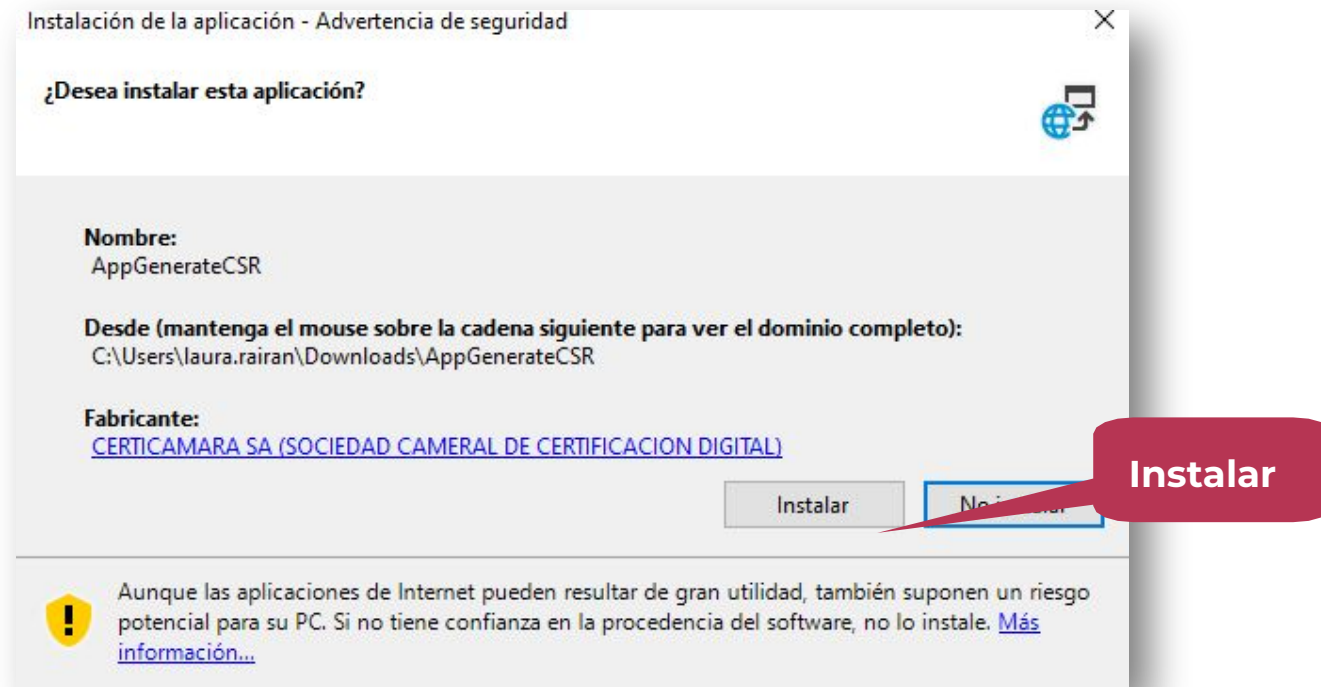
Instalación de la aplicación - Advertencia de seguridad

¿Desea instalar esta aplicación?

Nombre:
AppGenerateCSR

Desde (mantenga el mouse sobre la cadena siguiente para ver el dominio completo):
C:\Users\laura.rairan\Downloads\AppGenerateCSR

Fabricante:
CERTICAMARA SA (SOCIEDAD CAMERAL DE CERTIFICACION DIGITAL)

Instalar

Instalar

No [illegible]

Aunque las aplicaciones de Internet pueden resultar de gran utilidad, también suponen un riesgo potencial para su PC. Si no tiene confianza en la procedencia del software, no lo instale. Más información...